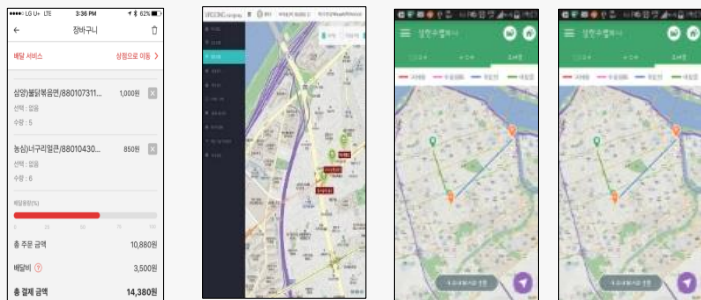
LG U+ LTE 3:36 PM 62%

장바구니

배달 서비스

상점으로 이동 >

삼양불닭볶음면/880107311...

1,000원

선택 : 없음

수량 : 5

농심너구리얼큰/88010430...

850원

선택 : 없음

수량 : 6

총 주문 금액

10,880원

배달비

3,500원

총 결제 금액

14,380원